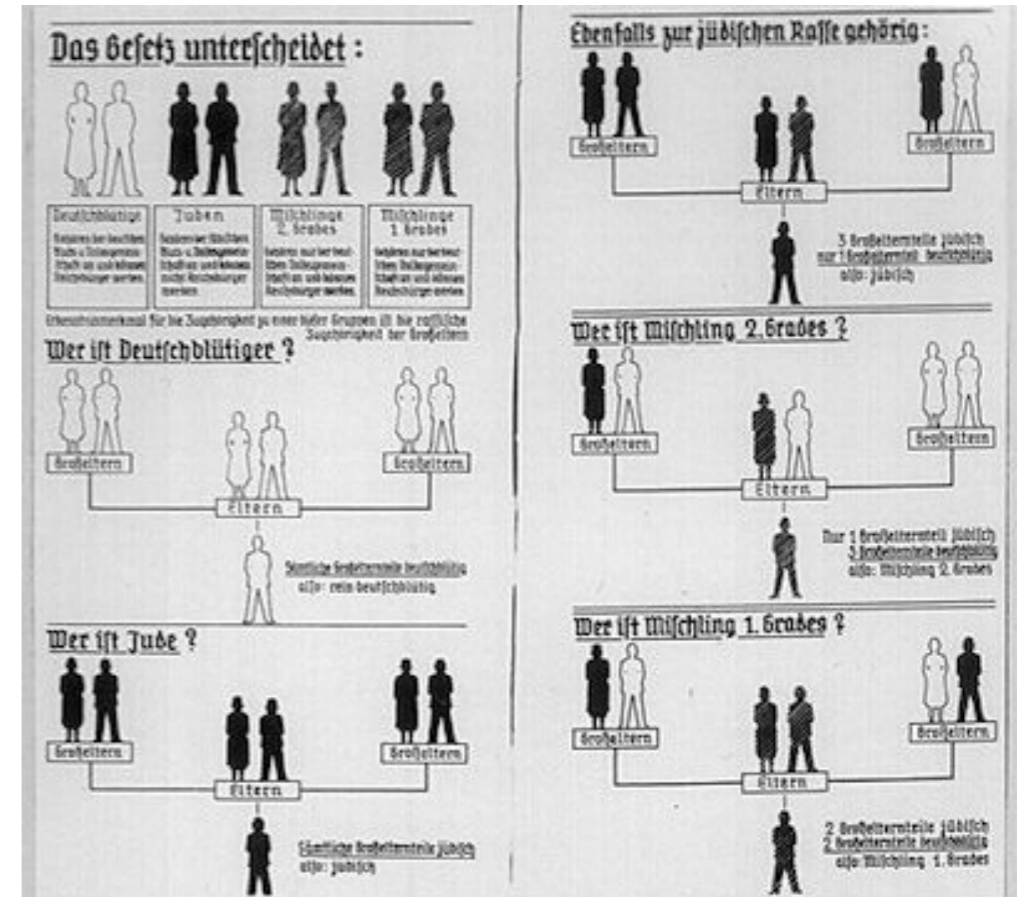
Das Gesetz unterscheidet :

Deutschblütige
Gehören der deutschen Volks- u. Rechtsgemeinschaft an und können Reichsbürger werden

Juden
Gehören der jüdischen Volks- u. Rechtsgemeinschaft an und können nicht Reichsbürger werden

Mischlinge 2. Grades
Gehören nur der deutschen Volksgemeinschaft an und können Reichsbürger werden

Mischlinge 1. Grades
Gehören nur der deutschen Volksgemeinschaft an und können Reichsbürger werden

Erkennungsmerkmal für die Zugehörigkeit zu einer dieser Gruppen ist die rassische Zugehörigkeit der Großeltern

Wer ist Deutschblütiger ?

Großeltern
Großeltern
Eltern
Sämtliche Großelternteile deutschblütig
also: rein deutschblütig

Wer ist Jude ?

Großeltern
Großeltern
Eltern
Sämtliche Großelternteile jüdisch
also: jüdisch

Ebenfalls zur jüdischen Rasse gehörig :

Großeltern
Großeltern
Eltern
3 Großelternteile jüdisch
nur 1 Großelternteil deutschblütig
also: jüdisch

Wer ist Mischling 2. Grades ?

Großeltern
Großeltern
Eltern
Nur 1 Großelternteil jüdisch
3 Großelternteile deutschblütig
also: Mischling 2. Grades

Wer ist Mischling 1. Grades ?

Großeltern
Großeltern
Eltern
2 Großelternteile jüdisch
2 Großelternteile deutschblütig
also: Mischling 1. Grades